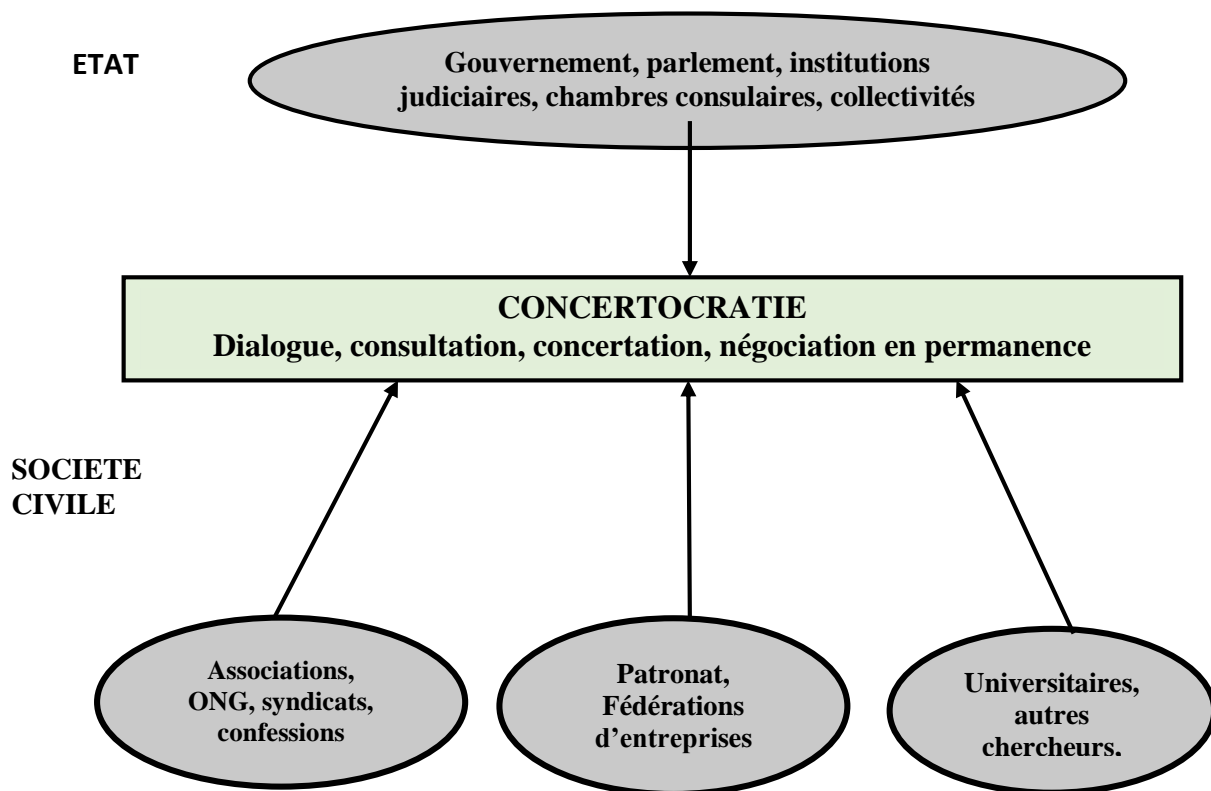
ETAT

Gouvernement, parlement, institutions judiciaires, chambres consulaires, collectivités

CONCERTOCRATIE
Dialogue, consultation, concertation, négociation en permanence

SOCIETE CIVILE

Associations, ONG, syndicats, confessions

Patronat, Fédérations d'entreprises

Universitaires, autres chercheurs.